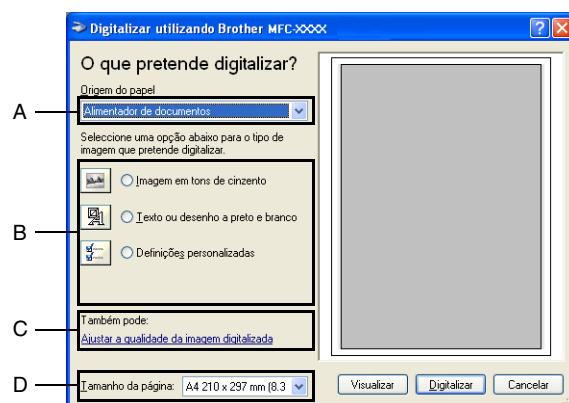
Digitalizar utilizando Brother MFC-XXXX

O que pretende digitalizar?

Origem do papel

Alimentador de documentos

Seleccione uma opção abaixo para o tipo de imagem que pretende digitalizar.

Imagem em tons de cinzento

Texto ou desenho a preto e branco

Definições personalizadas

Também pode:

Ajustar a qualidade da imagem digitalizada

Tamanho da página: A4 210 x 297 mm (8.3

Visualizar

Digitalizar

Cancelar

A

B

C

D